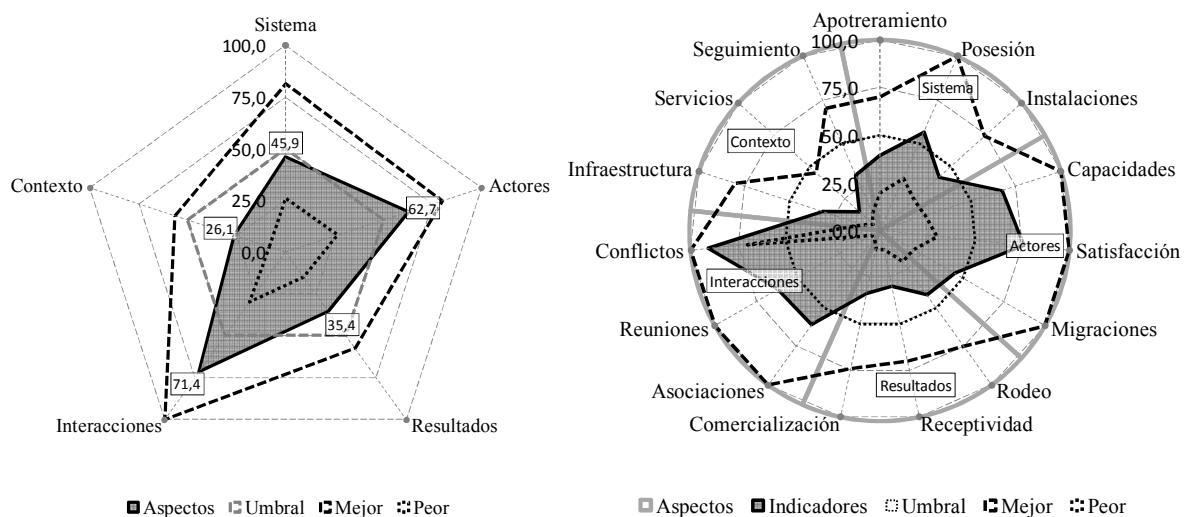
Sistema
100,0
75,0
50,0
45,9
25,0
26,1
0,0
Contexto
Actores
62,7
35,4
71,4
Interacciones
Resultados

Aspectos Umbral Mejor Peor

Apotreramiento
Seguimiento
100,0
Posesión
75,0
Sistema
Servicios
Instalaciones
50,0
Contexto
Capacidades
Infraestructura
25,0
0,0
Actores
Satisfacción
Conflictos
Interacciones
Reuniones
Migraciones
Resultados
Asociaciones
Rodeo
Comercialización
Receptividad

Aspectos Indicadores Umbral Mejor Peor